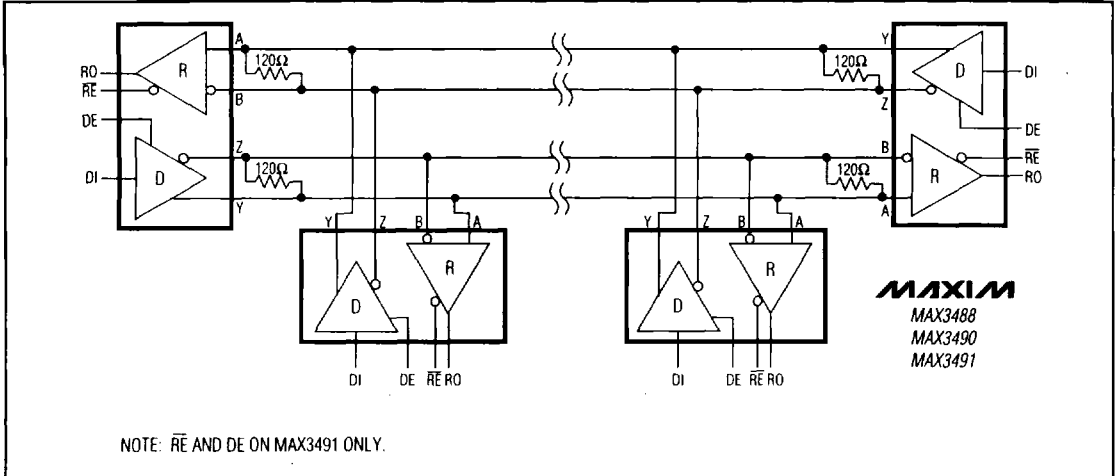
A
R
RO
$\overline{RE}$
B
120Ω
DE
Z
D
DI
120Ω
Y
Y
Z
B
A
D
R
DI
DE
$\overline{RE}$
RO
Y
Z
B
A
D
R
DI
DE
$\overline{RE}$
RO
Y
120Ω
D
DI
Z
DE
B
120Ω
R
$\overline{RE}$
RO
A

MAXIM
MAX3488
MAX3490
MAX3491

NOTE: $\overline{RE}$ AND DE ON MAX3491 ONLY.